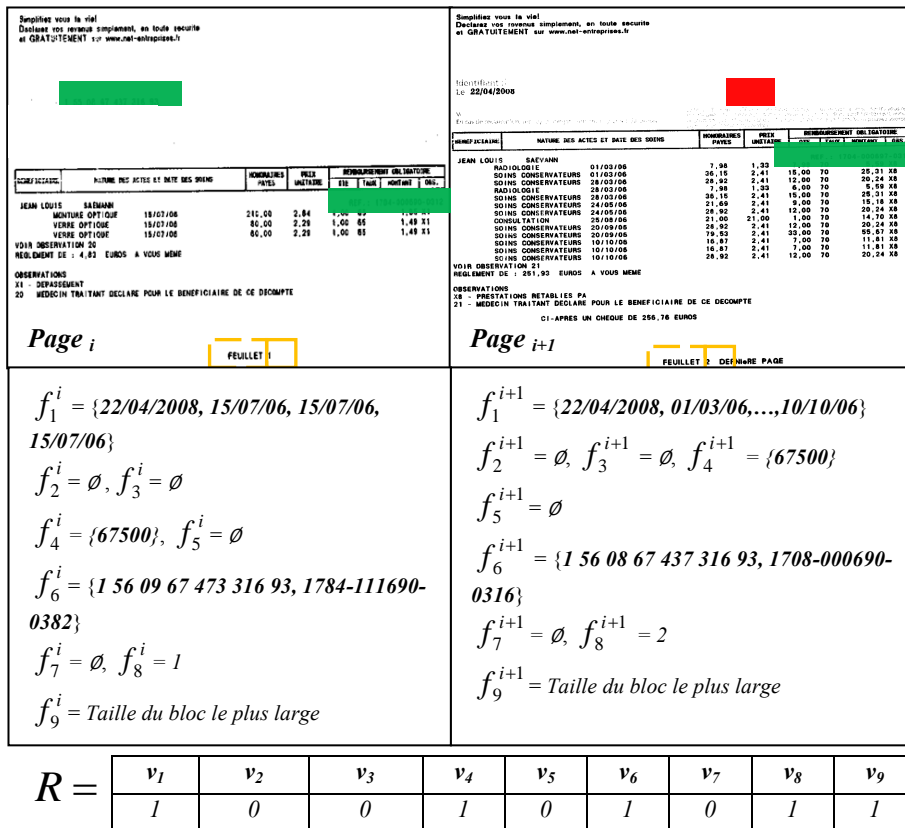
Simplifiez vous la vie!
Declarez vos revenus simplement, en toute securite
et GRATUITEMENT sur www.net-entreprises.fr

| BENEFICIAIRE | NATURE DES ACTES ET DATE DES SOINS | HONORAIRES PAYES | PRIX UNITAIRE | REMBOURSEMENT OBLIGATOIRE |
|---|---|---|---|---|

JEAN LOUIS SAEMANN
MONTURE OPTIQUE 15/07/06 210,00 2,84 1,00 65 1,49 X1
VERRE OPTIQUE 15/07/06 80,00 2,29 1,00 65 1,49 X1
VERRE OPTIQUE 15/07/06 80,00 2,29 1,00 65 1,49 X1
VOIR OBSERVATION 20
REGLEMENT DE : 4,83 EUROS A VOUS MEME

OBSERVATIONS
X1 - DEPASSEMENT
20 - MEDECIN TRAITANT DECLARE POUR LE BENEFICIAIRE DE CE DECOMPTE

Page $_i$

FEUILLET 1

Simplifiez vous la vie!
Declarez vos revenus simplement, en toute securite
et GRATUITEMENT sur www.net-entreprises.fr

Le 22/04/2008

| BENEFICIAIRE | NATURE DES ACTES ET DATE DES SOINS | HONORAIRES PAYES | PRIX UNITAIRE | REMBOURSEMENT OBLIGATOIRE |
|---|---|---|---|---|

JEAN LOUIS SAEMANN
RADIOLOGIE 01/03/06 7,98 1,33
SOINS CONSERVATEURS 01/03/06 36,15 2,41 15,00 70 25,31 X8
SOINS CONSERVATEURS 28/03/06 28,92 2,41 12,00 70 20,24 X8
RADIOLOGIE 28/03/06 7,98 1,33 6,00 70 5,59 X8
SOINS CONSERVATEURS 28/03/06 36,15 2,41 15,00 70 25,31 X8
SOINS CONSERVATEURS 24/05/06 21,69 2,41 9,00 70 15,18 X8
SOINS CONSERVATEURS 24/05/06 28,92 2,41 12,00 70 20,24 X8
CONSULTATION 25/08/06 21,00 21,00 1,00 70 14,70 X8
SOINS CONSERVATEURS 20/09/06 28,92 2,41 12,00 70 20,24 X8
SOINS CONSERVATEURS 20/09/06 79,53 2,41 33,00 70 55,67 X8
SOINS CONSERVATEURS 10/10/06 16,87 2,41 7,00 70 11,81 X8
SOINS CONSERVATEURS 10/10/06 16,87 2,41 7,00 70 11,81 X8
SOINS CONSERVATEURS 10/10/06 28,92 2,41 12,00 70 20,24 X8
VOIR OBSERVATION 21
REGLEMENT DE : 251,93 EUROS A VOUS MEME

OBSERVATIONS
X8 - PRESTATIONS RETABLIES PA
21 - MEDECIN TRAITANT DECLARE POUR LE BENEFICIAIRE DE CE DECOMPTE

CI-APRES UN CHEQUE DE 256,76 EUROS

Page $_{i+1}$

FEUILLET 2 DERNIERE PAGE

$f_1^i$ = {22/04/2008, 15/07/06, 15/07/06, 15/07/06}
$f_2^i = \emptyset$, $f_3^i = \emptyset$
$f_4^i$ = {67500}, $f_5^i = \emptyset$
$f_6^i$ = {1 56 09 67 473 316 93, 1784-111690-0382}
$f_7^i = \emptyset$, $f_8^i = 1$
$f_9^i$ = Taille du bloc le plus large

$f_1^{i+1}$ = {22/04/2008, 01/03/06,…,10/10/06}
$f_2^{i+1} = \emptyset$, $f_3^{i+1} = \emptyset$, $f_4^{i+1}$ = {67500}
$f_5^{i+1} = \emptyset$
$f_6^{i+1}$ = {1 56 08 67 437 316 93, 1708-000690-0316}
$f_7^{i+1} = \emptyset$, $f_8^{i+1} = 2$
$f_9^{i+1}$ = Taille du bloc le plus large

$R =$
| $v_1$ | $v_2$ | $v_3$ | $v_4$ | $v_5$ | $v_6$ | $v_7$ | $v_8$ | $v_9$ |
|---|---|---|---|---|---|---|---|---|
| 1 | 0 | 0 | 1 | 0 | 1 | 0 | 1 | 1 |